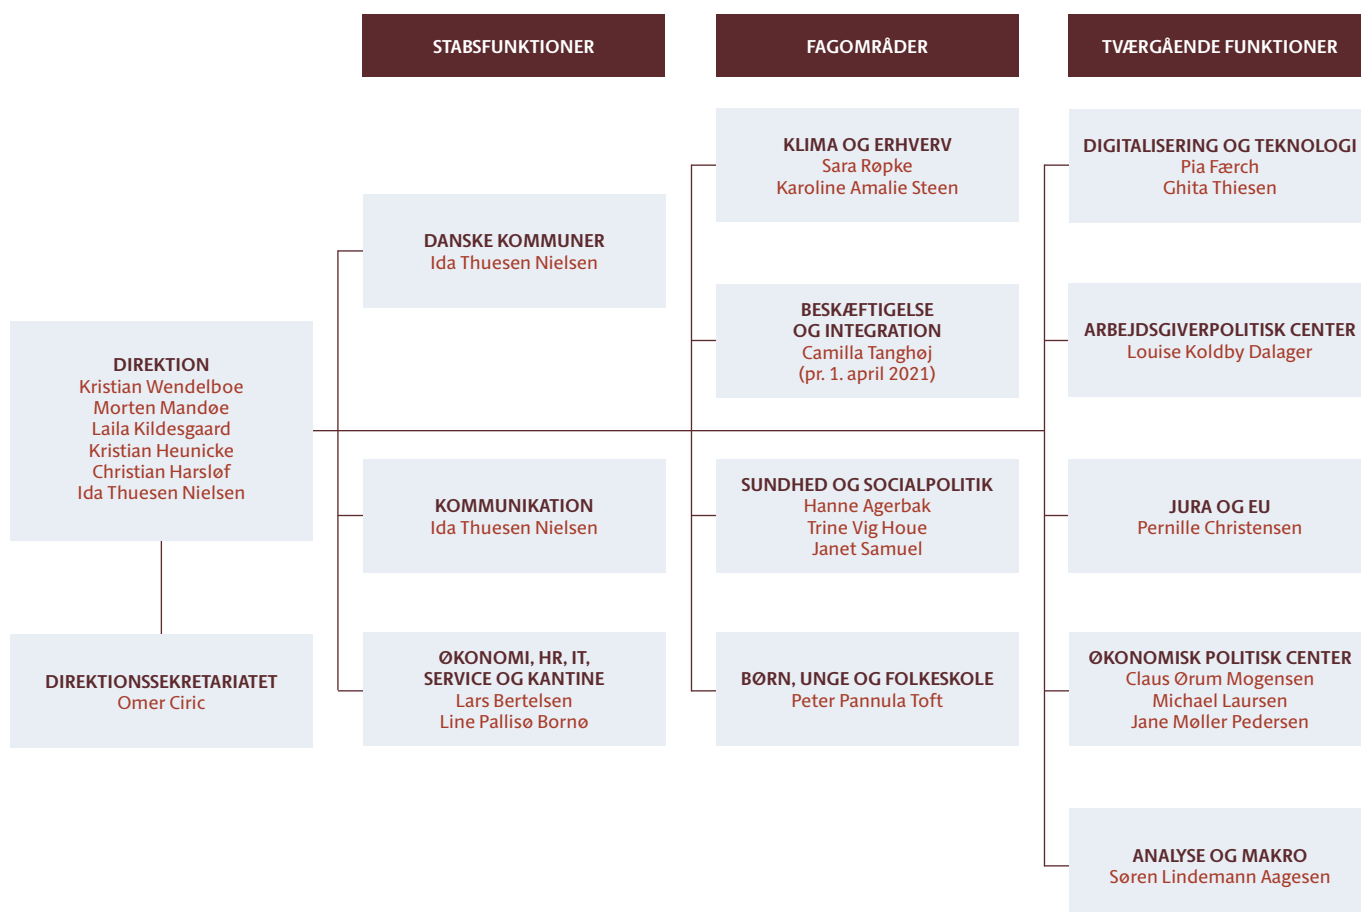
STABSFUNKTIONER

FAGOMRÅDER

TVÆRGÅENDE FUNKTIONER

DIREKTION
Kristian Wendelboe
Morten Mandøe
Laila Kildesgaard
Kristian Heunicke
Christian Harsløf
Ida Thuesen Nielsen

DIREKTIONSSEKRETARIATET
Omer Ciric

DANSKE KOMMUNER
Ida Thuesen Nielsen

KOMMUNIKATION
Ida Thuesen Nielsen

ØKONOMI, HR, IT, SERVICE OG KANTINE
Lars Bertelsen
Line Pallisø Bornø

KLIMA OG ERHVERV
Sara Røpke
Karoline Amalie Steen

BESKÆFTIGELSE OG INTEGRATION
Camilla Tanghøj
(pr. 1. april 2021)

SUNDHED OG SOCIALPOLITIK
Hanne Agerbak
Trine Vig Houe
Janet Samuel

BØRN, UNGE OG FOLKESKOLE
Peter Pannula Toft

DIGITALISERING OG TEKNOLOGI
Pia Færch
Ghita Thiesen

ARBEJDSGIVERPOLITISK CENTER
Louise Koldby Dalager

JURA OG EU
Pernille Christensen

ØKONOMISK POLITISK CENTER
Claus Ørum Mogensen
Michael Laursen
Jane Møller Pedersen

ANALYSE OG MAKRO
Søren Lindemann Aagesen